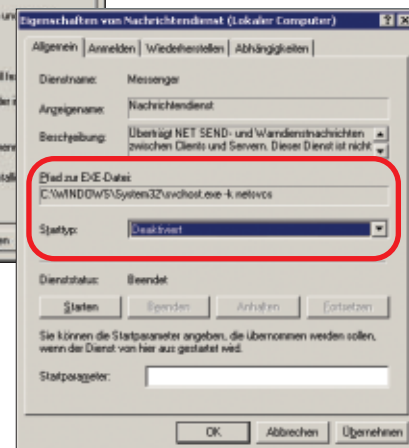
Eigenschaften von Nachrichtendienst (Lokaler Computer) ? X

Allgemein | Anmelden | Wiederherstellen | Abhängigkeiten

Dienstname: Messenger

Anzeigename: Nachrichtendienst

Beschreibung: Überträgt NET SEND- und Warndienstnachrichten zwischen Clients und Servern. Dieser Dienst ist nicht

Pfad zur EXE-Datei:
C:\WINDOWS\System32\svchost.exe -k netsvcs

Starttyp: Deaktiviert

Dienststatus: Beendet

Starten | Beenden | Anhalten | Fortsetzen

Sie können die Startparameter angeben, die übernommen werden sollen, wenn der Dienst von hier aus gestartet wird.

Startparameter:

OK | Abbrechen | Übernehmen